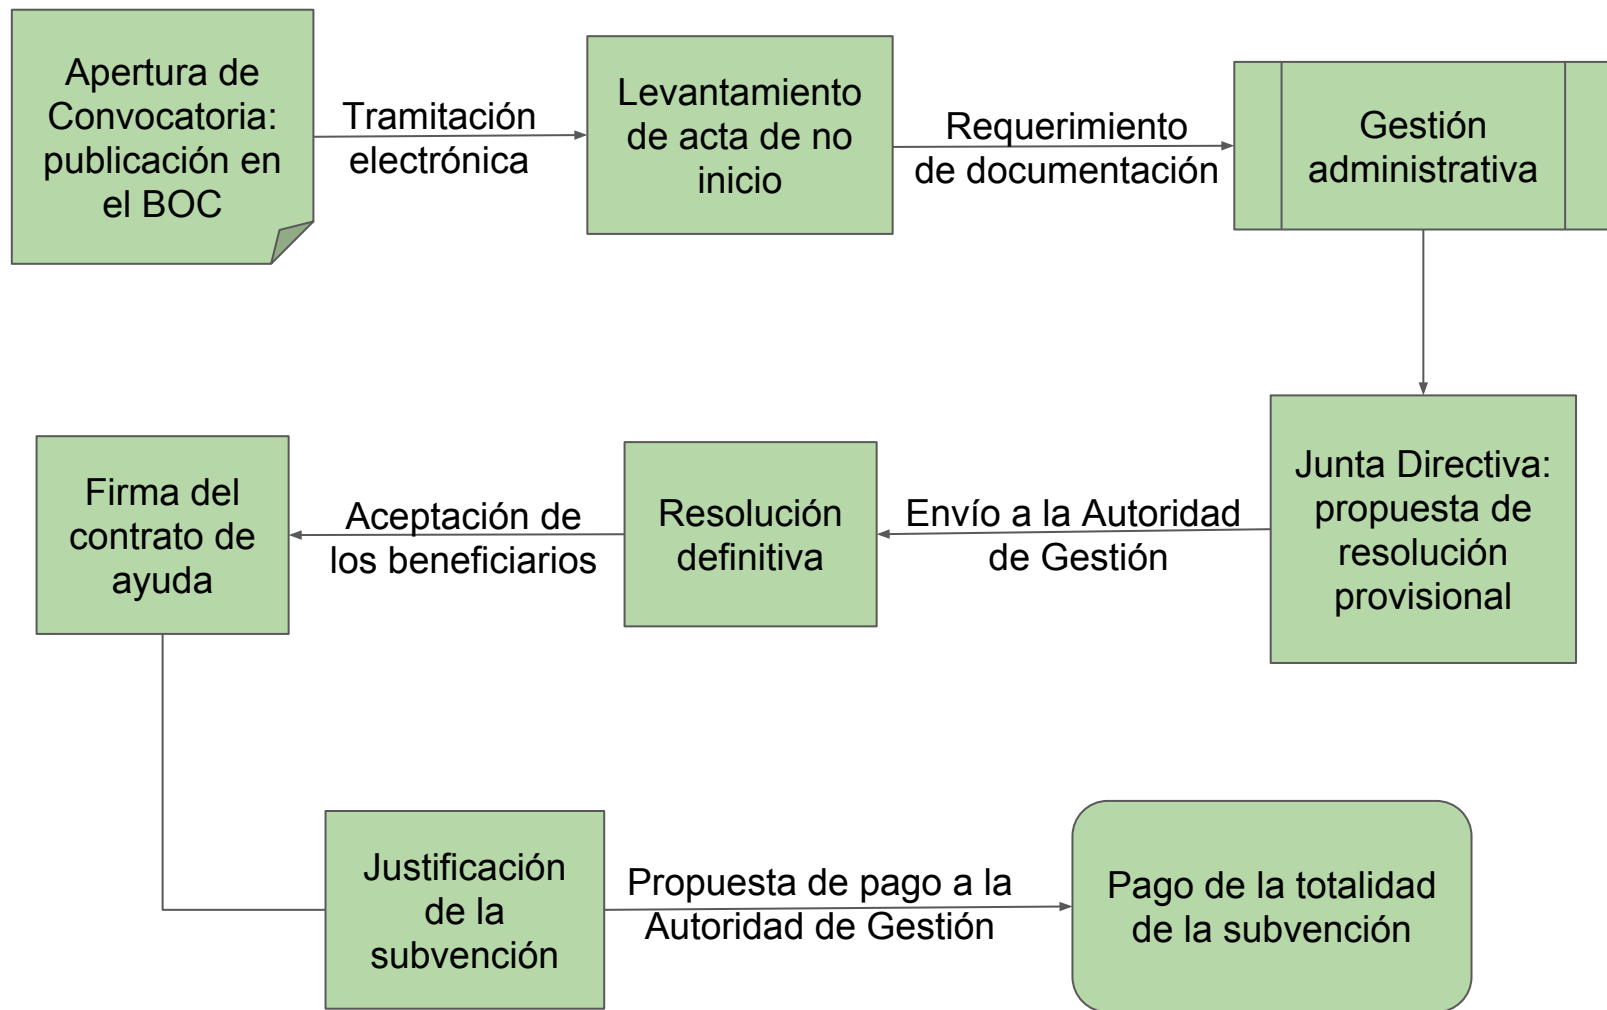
Apertura de Convocatoria: publicación en el BOC

Tramitación electrónica

Levantamiento de acta de no inicio

Requerimiento de documentación

Gestión administrativa

Junta Directiva: propuesta de resolución provisional

Envío a la Autoridad de Gestión

Resolución definitiva

Aceptación de los beneficiarios

Firma del contrato de ayuda

Justificación de la subvención

Propuesta de pago a la Autoridad de Gestión

Pago de la totalidad de la subvención